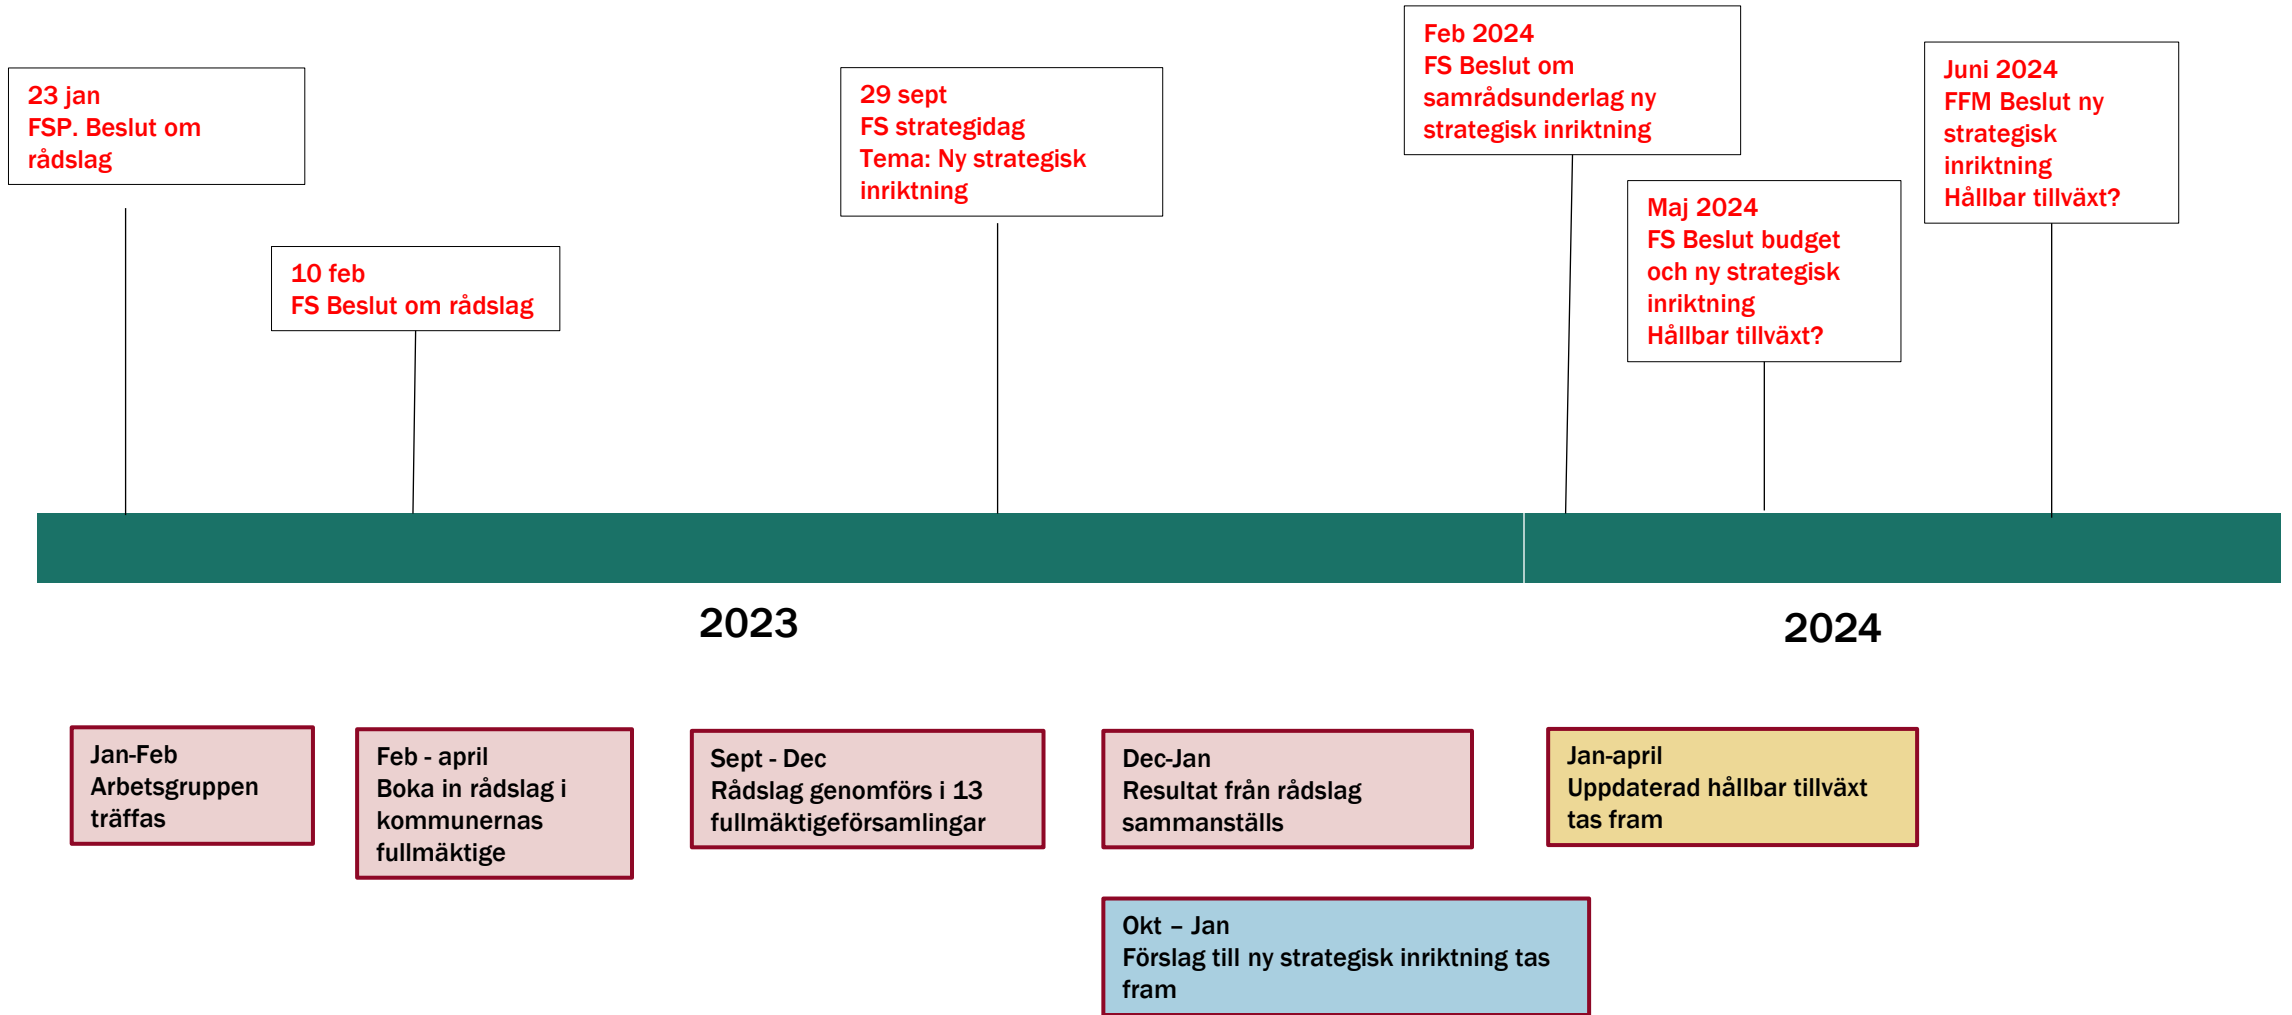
23 jan
FSP. Beslut om rådslag

10 feb
FS Beslut om rådslag

29 sept
FS strategidag
Tema: Ny strategisk inriktning

Feb 2024
FS Beslut om samrådsunderlag ny strategisk inriktning

Maj 2024
FS Beslut budget och ny strategisk inriktning
Hållbar tillväxt?

Juni 2024
FFM Beslut ny strategisk inriktning
Hållbar tillväxt?

2023

2024

Jan-Feb
Arbetsgruppen träffas

Feb - april
Boka in rådslag i kommunernas fullmäktige

Sept - Dec
Rådslag genomförs i 13 fullmäktigeförsamlingar

Dec-Jan
Resultat från rådslag sammanställs

Jan-april
Uppdaterad hållbar tillväxt tas fram

Okt – Jan
Förslag till ny strategisk inriktning tas fram